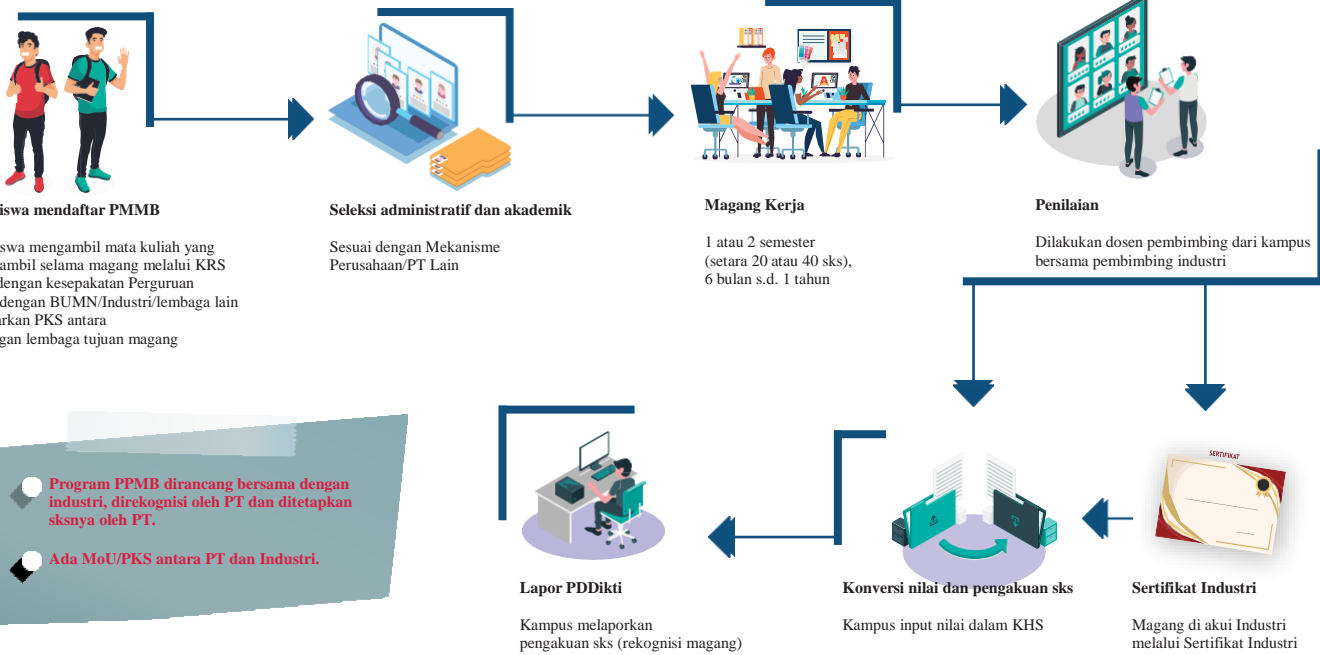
iswa mendaftar PMMB

swa mengambil mata kuliah yang ambil selama magang melalui KRS lengan kesepakatan Perguruan dengan BUMN/Industri/lembaga lain rkan PKS antara gan lembaga tujuan magang

Seleksi administratif dan akademik

Sesuai dengan Mekanisme Perusahaan/PT Lain

Magang Kerja

1 atau 2 semester (setara 20 atau 40 sks), 6 bulan s.d. 1 tahun

Penilaian

Dilakukan dosen pembimbing dari kampus bersama pembimbing industri

Program PPMB dirancang bersama dengan industri, direkognisi oleh PT dan ditetapkan sksnya oleh PT.

Ada MoU/PKS antara PT dan Industri.

SERTIFIKAT

Lapor PDDikti

Kampus melaporkan pengakuan sks (rekognisi magang)

Konversi nilai dan pengakuan sks

Kampus input nilai dalam KHS

Sertifikat Industri

Magang di akui Industri melalui Sertifikat Industri